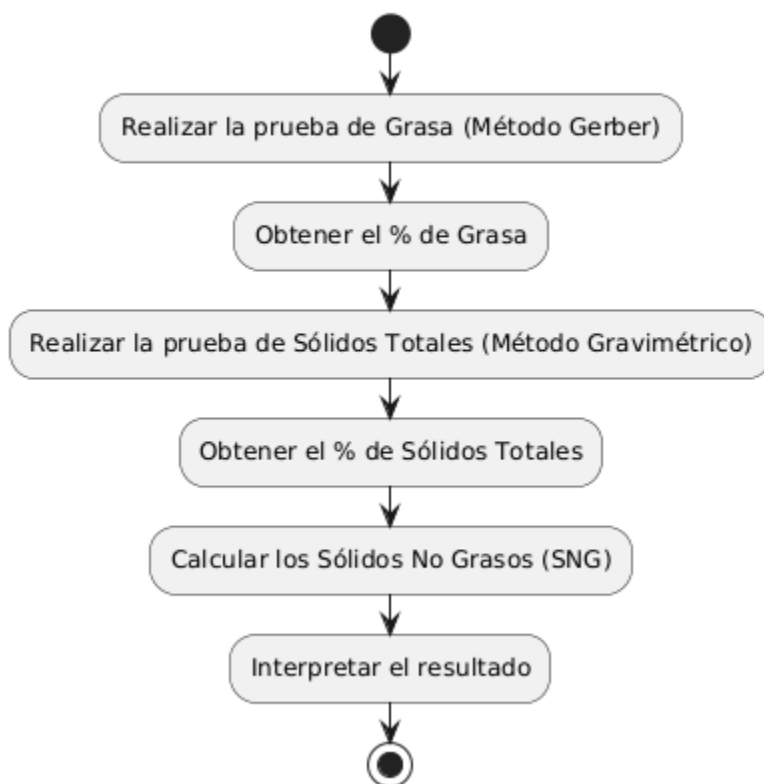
Realizar la prueba de Grasa (Método Gerber)

Obtener el % de Grasa

Realizar la prueba de Sólidos Totales (Método Gravimétrico)

Obtener el % de Sólidos Totales

Calcular los Sólidos No Grasos (SNG)

Interpretar el resultado